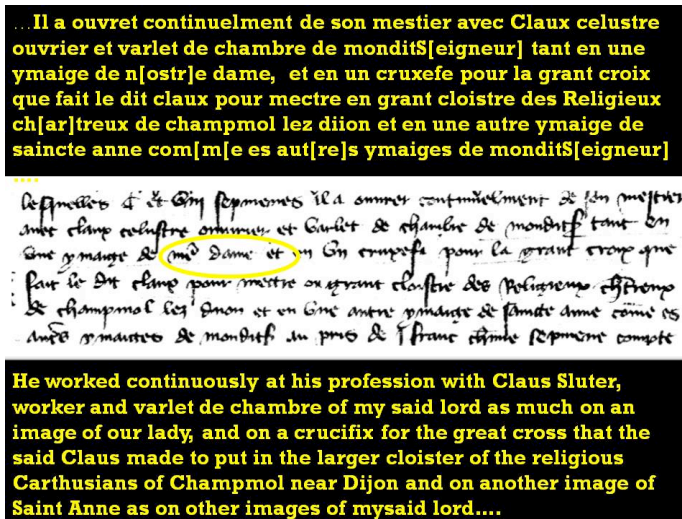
…Il a ouvret continuelment de son mestier avec Claux celustre ouvrier et varlet de chambre de monditS[eigneur] tant en une ymaige de n[ostr]e dame, et en un cruxefe pour la grant croix que fait le dit claux pour mectre en grant cloistre des Religieux ch[ar]treux de champmol lez diion et en une autre ymaige de saincte anne com[m[e es aut[re]s ymaiges de monditS[eigneur] ….

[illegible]

He worked continuously at his profession with Claus Sluter, worker and varlet de chambre of my said lord as much on an image of our lady, and on a crucifix for the great cross that the said Claus made to put in the larger cloister of the religious Carthusians of Champmol near Dijon and on another image of Saint Anne as on other images of mysaid lord….